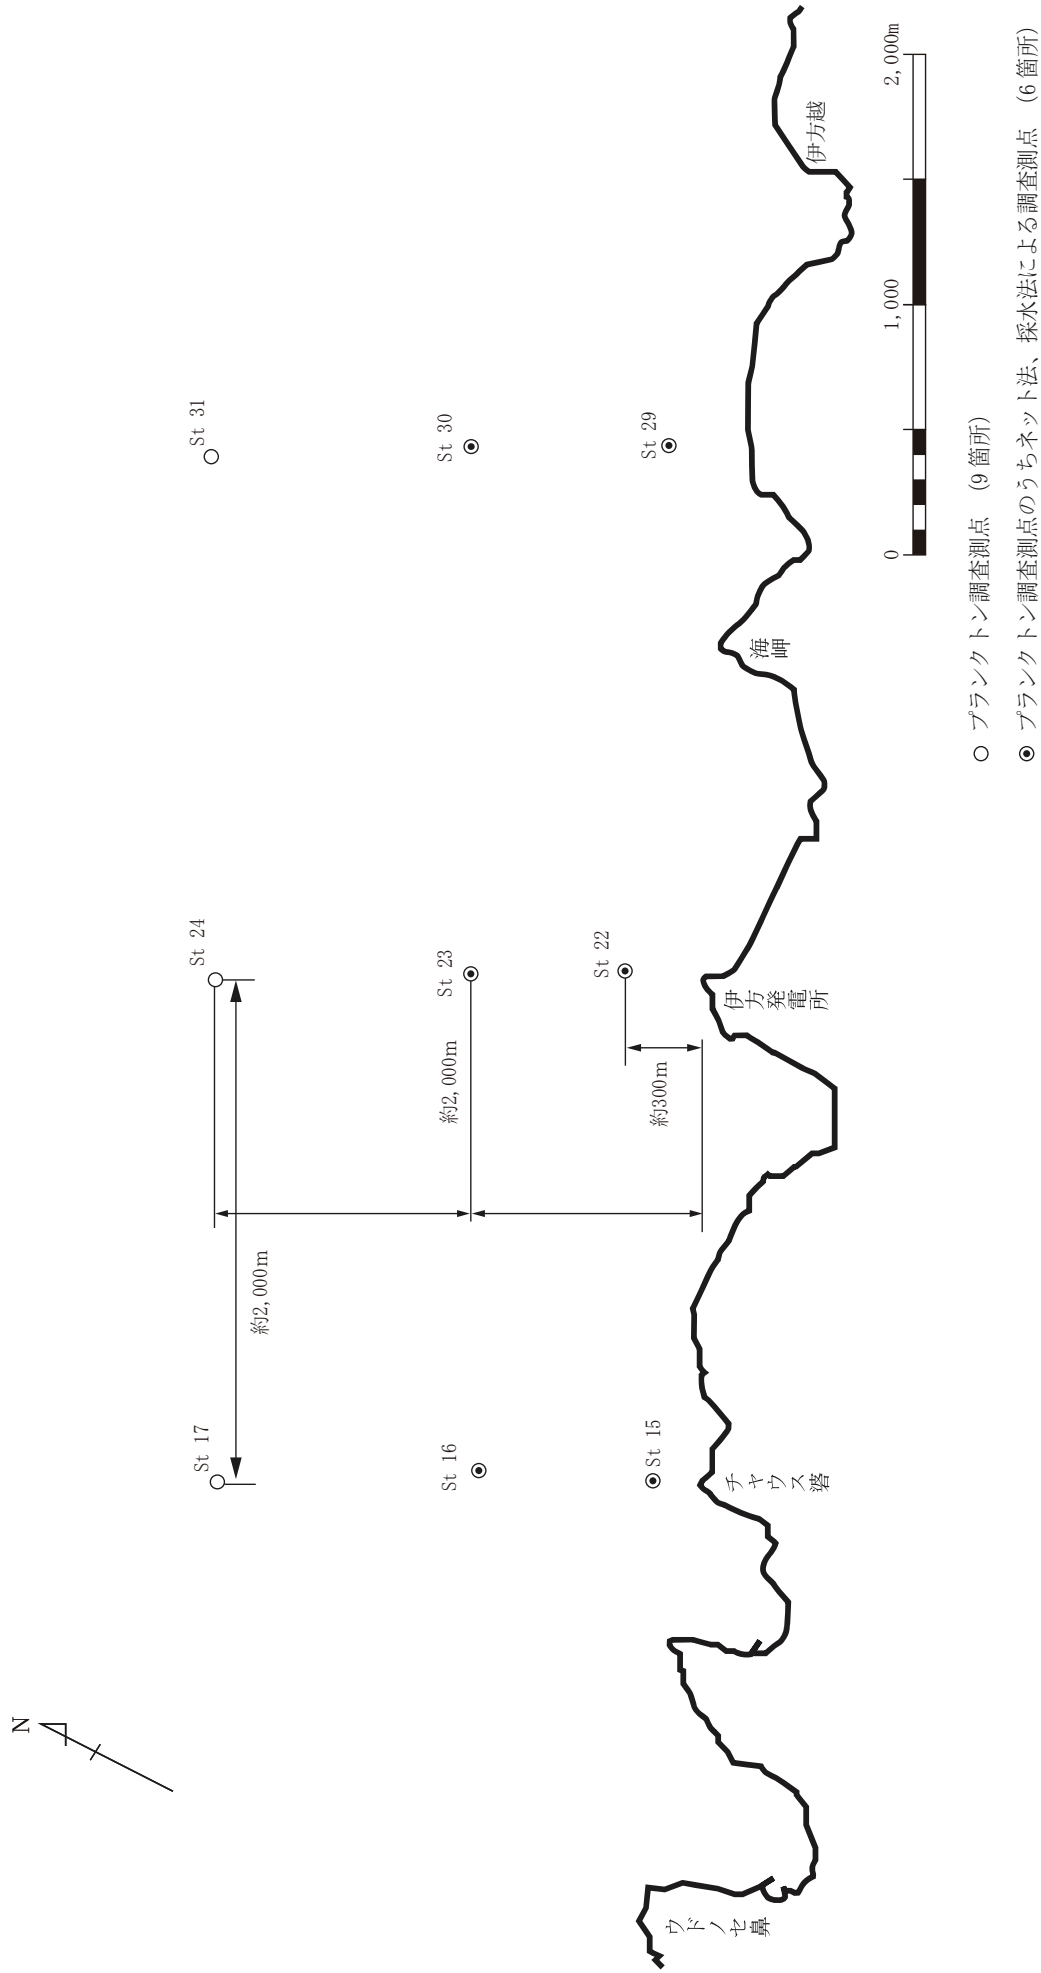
N

St 31
St 30
St 29
St 24
St 23
St 22
St 17
St 16
St 15

約2,000m
約2,000m
約300m

伊方越
海岬
伊方発電所
チャウス碆
ウドノセ鼻

0
1,000
2,000m

○ プランクトン調査測点 (9箇所)
⊙ プランクトン調査測点のうちネット法、採水法による調査測点 (6箇所)